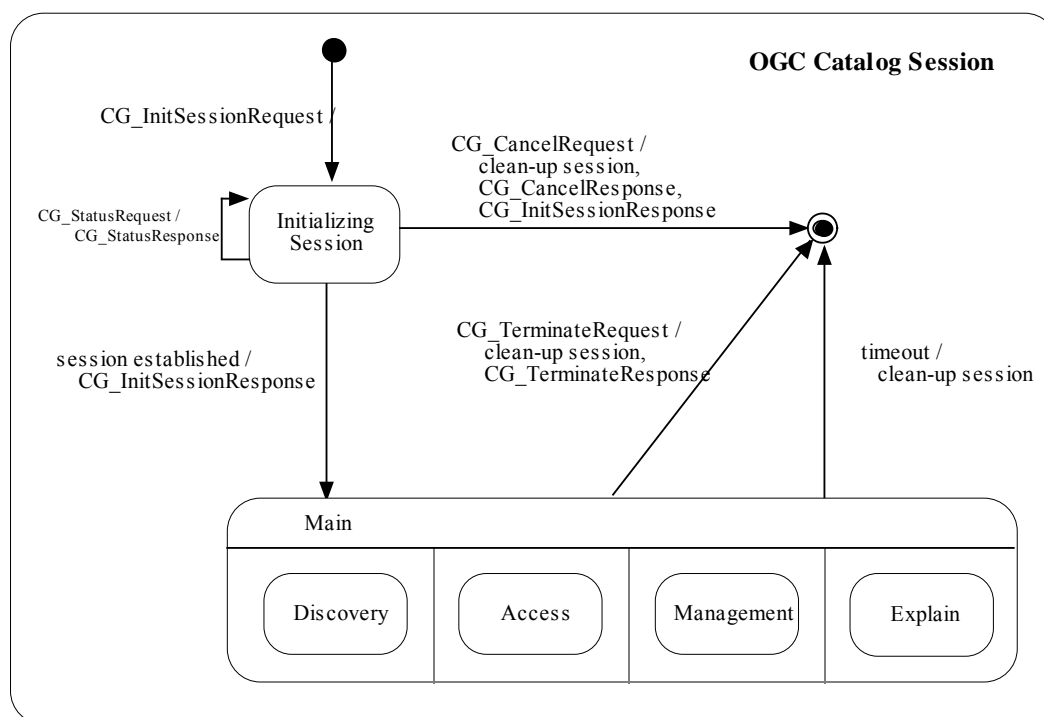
OGC Catalog Session

CG_InitSessionRequest /

CG_StatusRequest /
CG_StatusResponse

Initializing Session

CG_CancelRequest /
clean-up session,
CG_CancelResponse,
CG_InitSessionResponse

session established /
CG_InitSessionResponse

CG_TerminateRequest /
clean-up session,
CG_TerminateResponse

timeout /
clean-up session

Main

Discovery

Access

Management

Explain